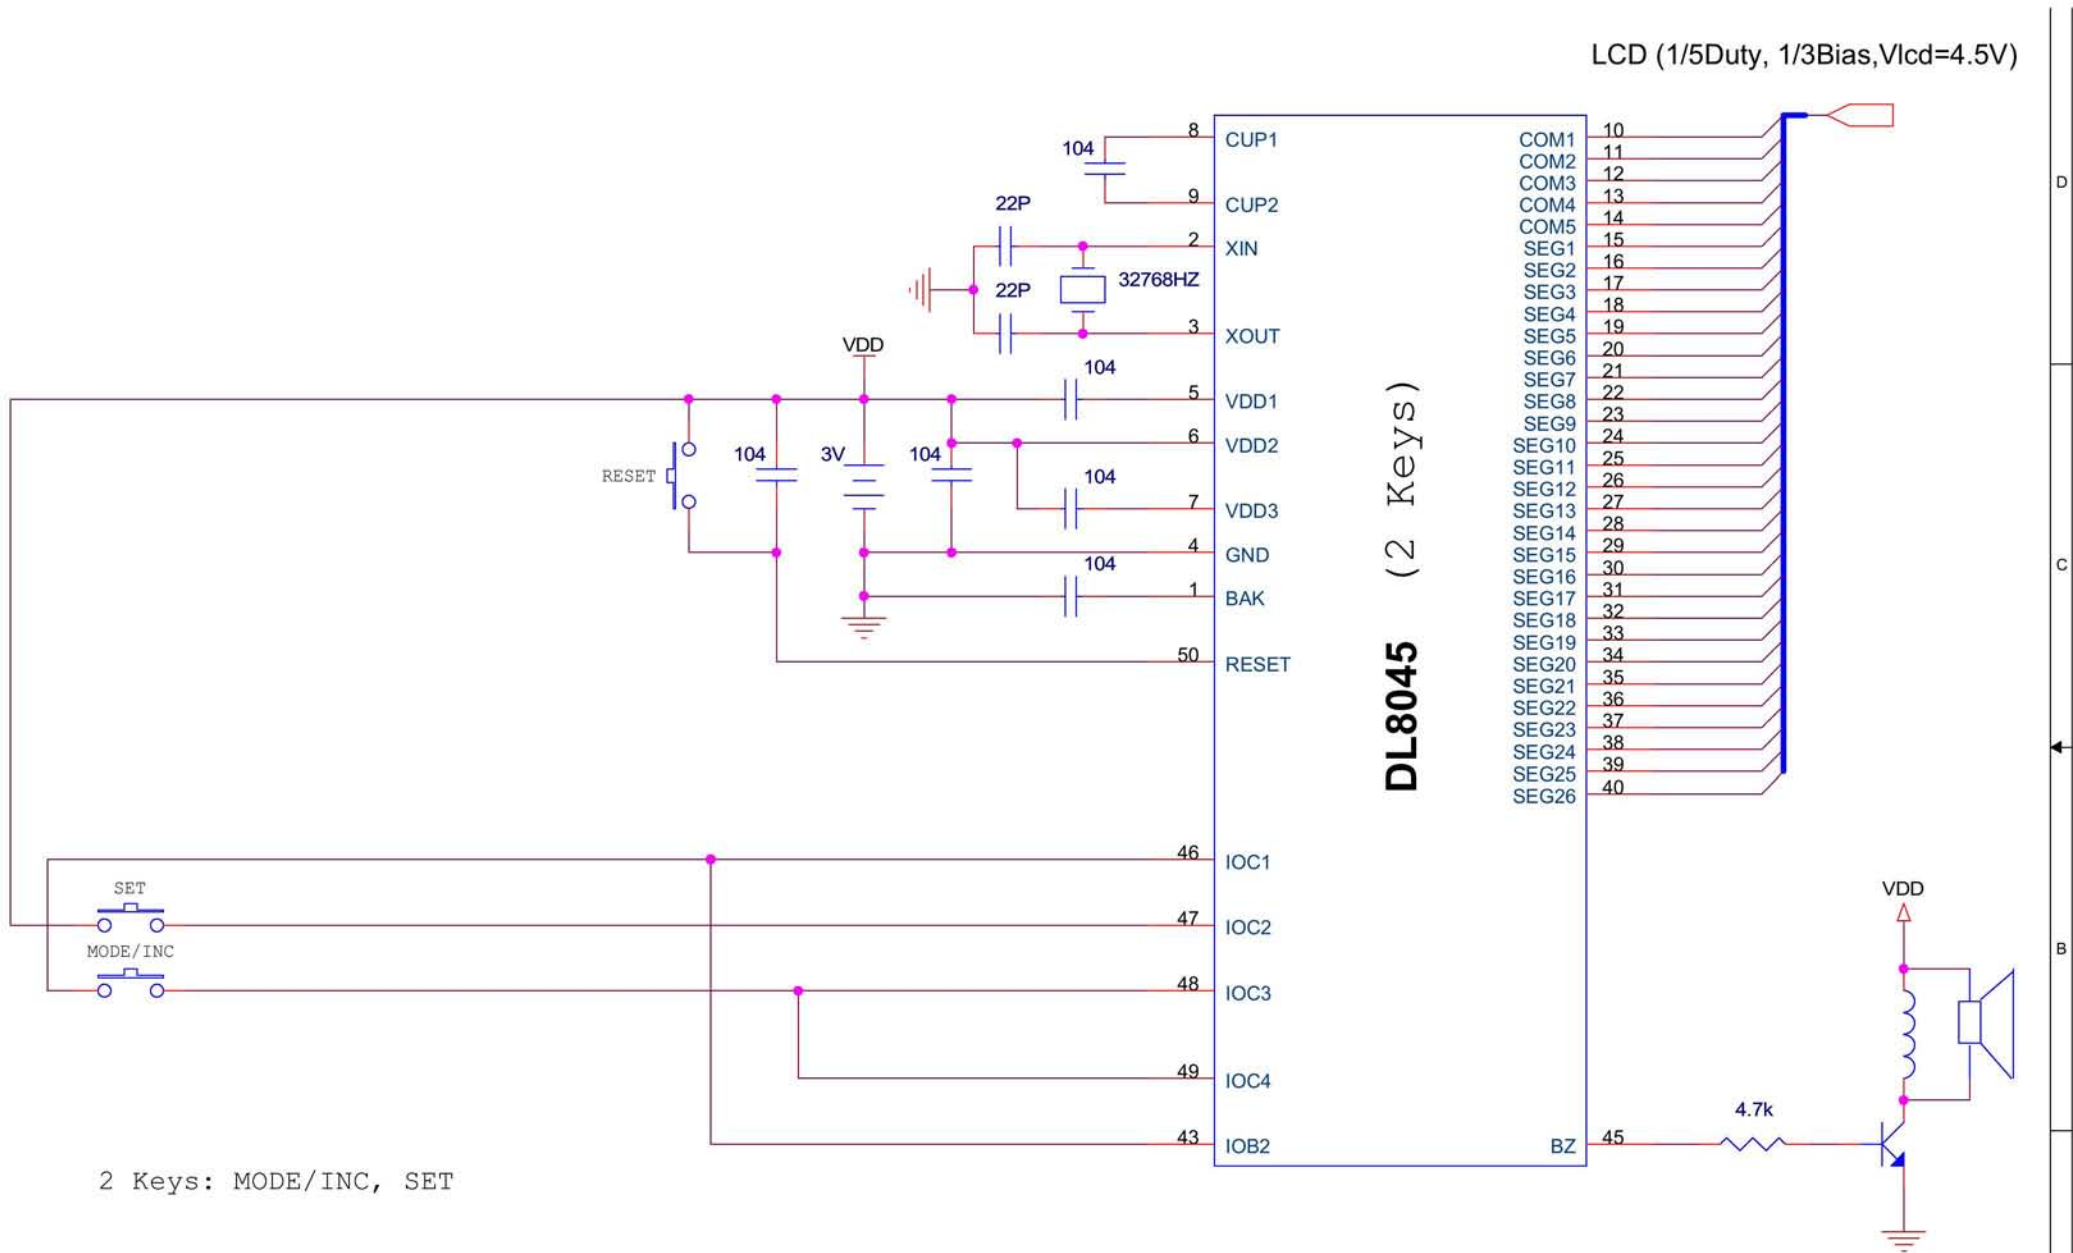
LCD (1/5Duty, 1/3Bias,Vlcd=4.5V)

D

C

B

104
8 CUP1
9 CUP2
22P
2 XIN
22P
32768HZ
3 XOUT
VDD
104
5 VDD1
RESET
104
3V
104
6 VDD2
104
7 VDD3
4 GND
104
1 BAK
50 RESET

DL8045 (2 Keys)

COM1 10
COM2 11
COM3 12
COM4 13
COM5 14
SEG1 15
SEG2 16
SEG3 17
SEG4 18
SEG5 19
SEG6 20
SEG7 21
SEG8 22
SEG9 23
SEG10 24
SEG11 25
SEG12 26
SEG13 27
SEG14 28
SEG15 29
SEG16 30
SEG17 31
SEG18 32
SEG19 33
SEG20 34
SEG21 35
SEG22 36
SEG23 37
SEG24 38
SEG25 39
SEG26 40

46 IOC1
SET
47 IOC2
MODE/INC
48 IOC3
49 IOC4
43 IOB2
BZ 45
4.7k
VDD

2 Keys: MODE/INC, SET